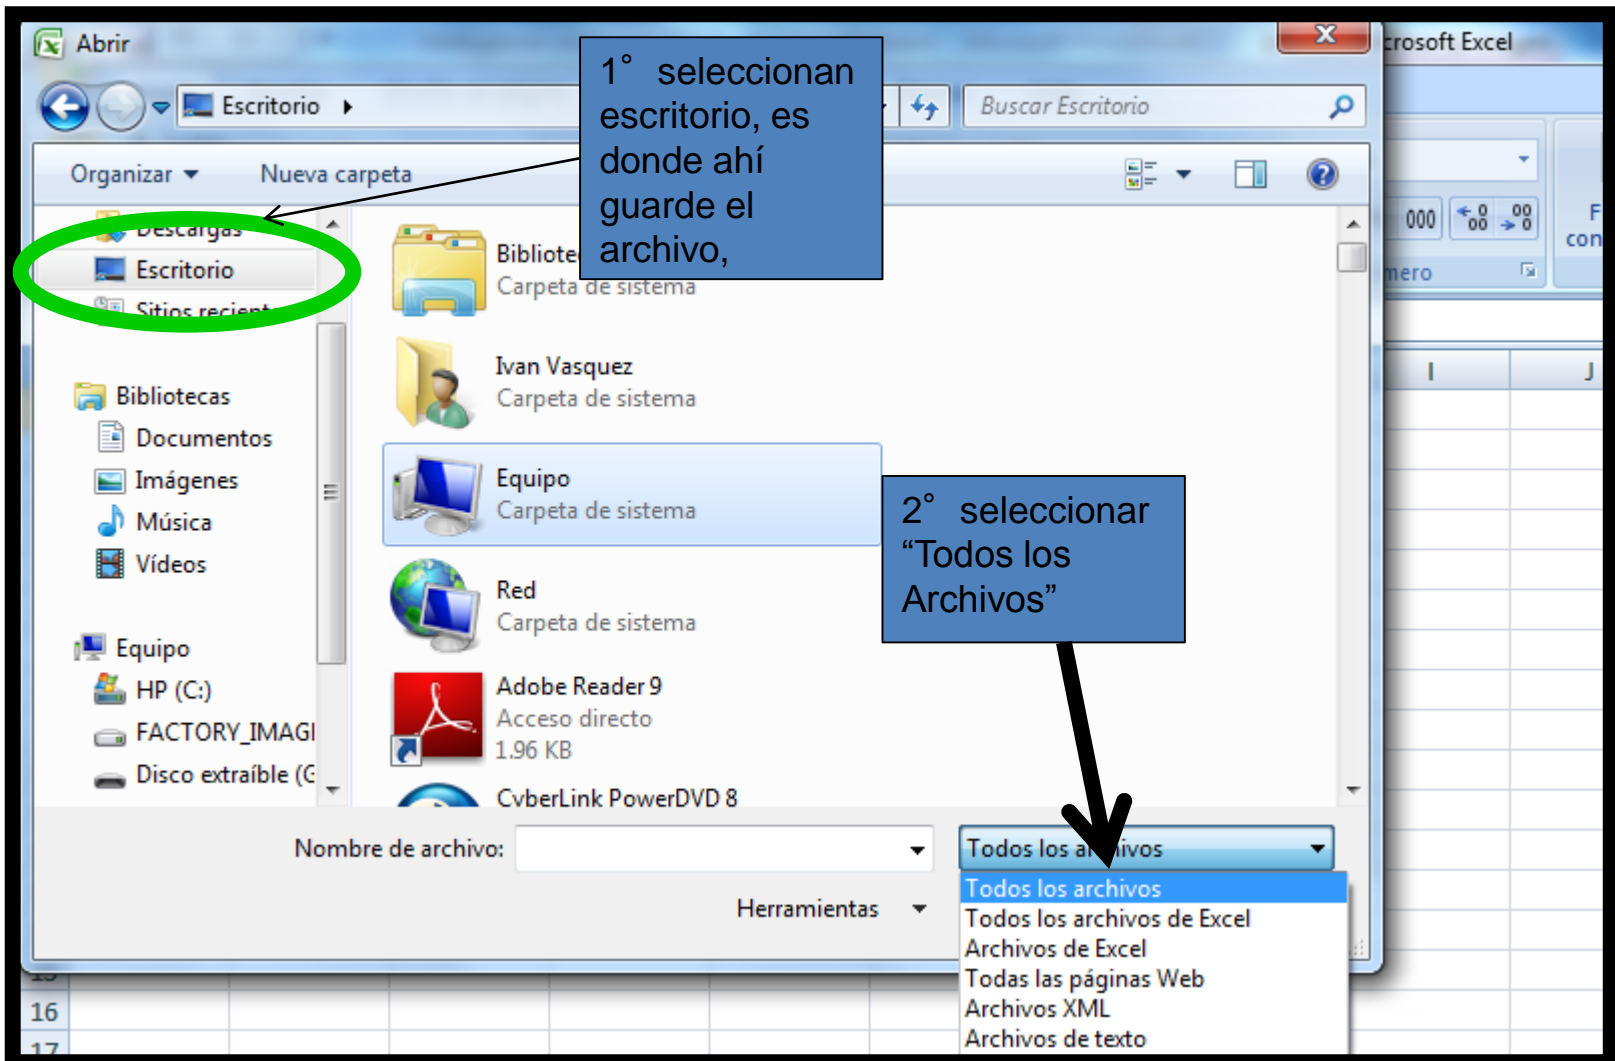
Abrir

crosoft Excel

Escritorio

Buscar Escritorio

Organizar

Nueva carpeta

1° seleccionan escritorio, es donde ahí guarde el archivo,

Descargas

Escritorio

Sitios recient

Bibliotecas

Documentos

Imágenes

Música

Vídeos

Equipo

HP (C:)

FACTORY_IMAGI

Disco extraíble (G

Bibliote

Carpeta de sistema

Ivan Vasquez

Carpeta de sistema

Equipo

Carpeta de sistema

Red

Carpeta de sistema

Adobe Reader 9

Acceso directo

1.96 KB

CyberLink PowerDVD 8

2° seleccionar “Todos los Archivos”

000

F

con

mero

I

J

Nombre de archivo:

Todos los ar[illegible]ivos

Herramientas

Todos los archivos

Todos los archivos de Excel

Archivos de Excel

Todas las páginas Web

Archivos XML

Archivos de texto

16

17